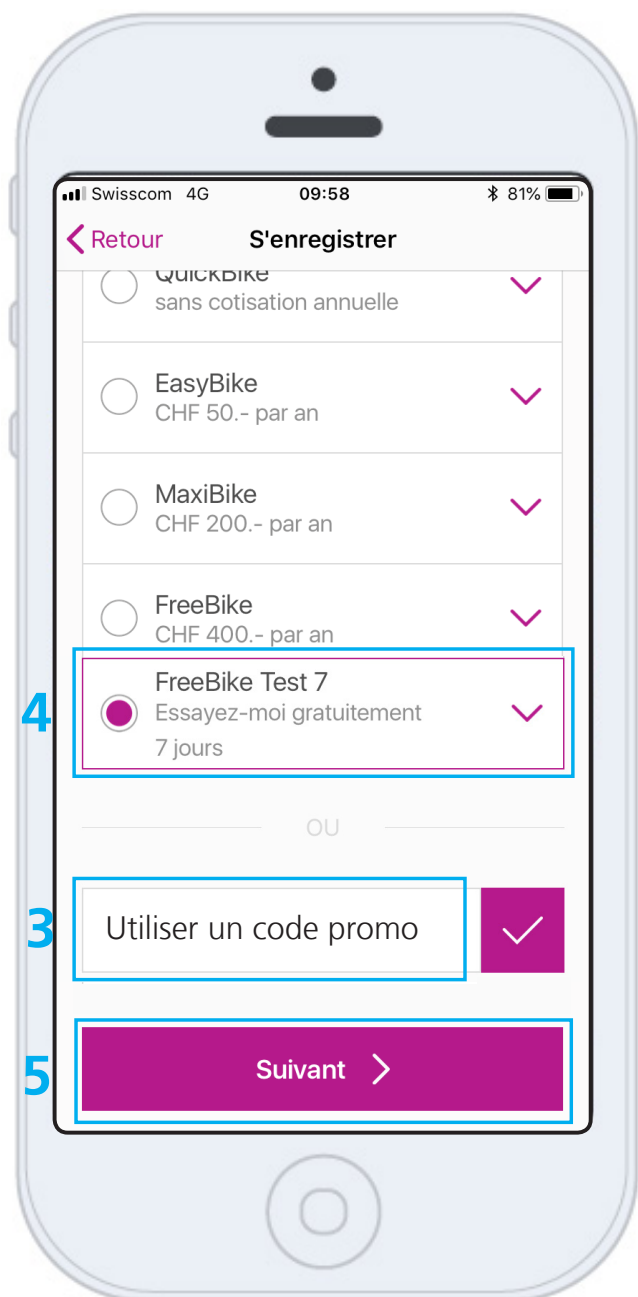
Swisscom 4G
09:58
81%

Retour
S'enregistrer

QuickBike
sans cotisation annuelle

EasyBike
CHF 50.- par an

MaxiBike
CHF 200.- par an

FreeBike
CHF 400.- par an

4
FreeBike Test 7
Essayez-moi gratuitement
7 jours

OU

3
Utiliser un code promo

5
Suivant